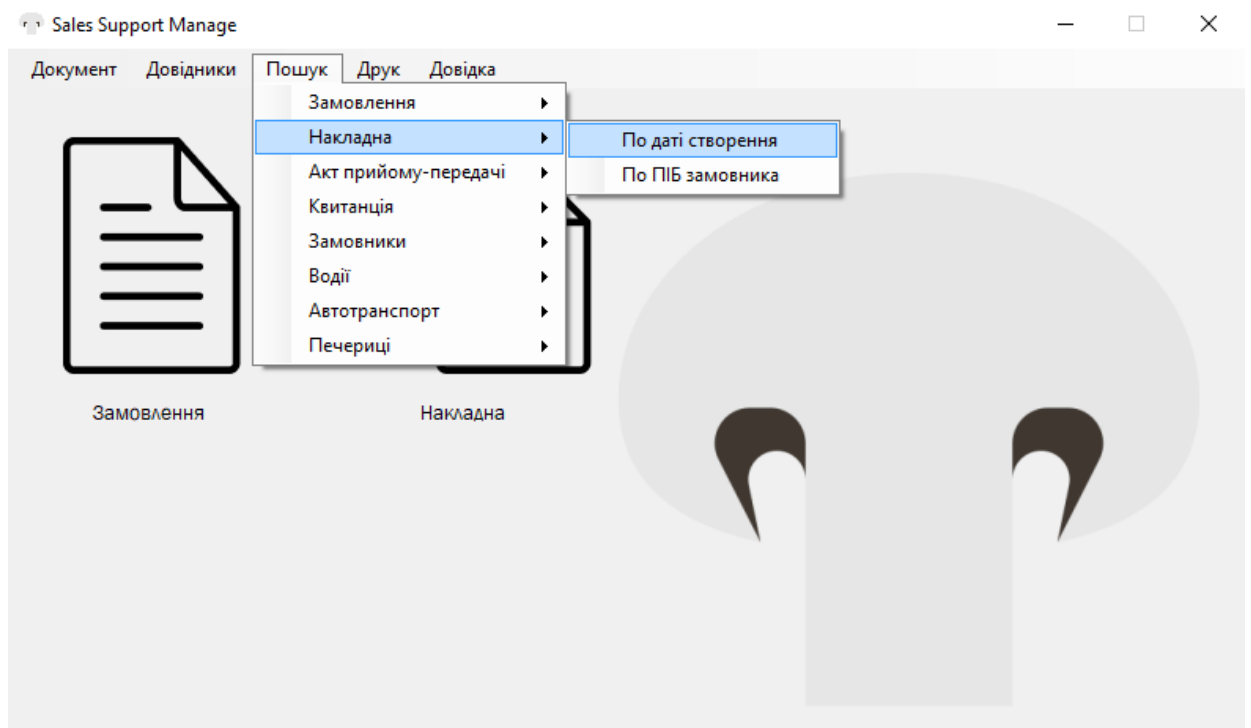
Sales Support Manage

Документ Довідники Пошук Друк Довідка

Замовлення
Накладна
Акт прийому-передачі
Квитанція
Замовники
Водії
Автотранспорт
Печериці

По даті створення
По ПІБ замовника

Замовлення

Накладна